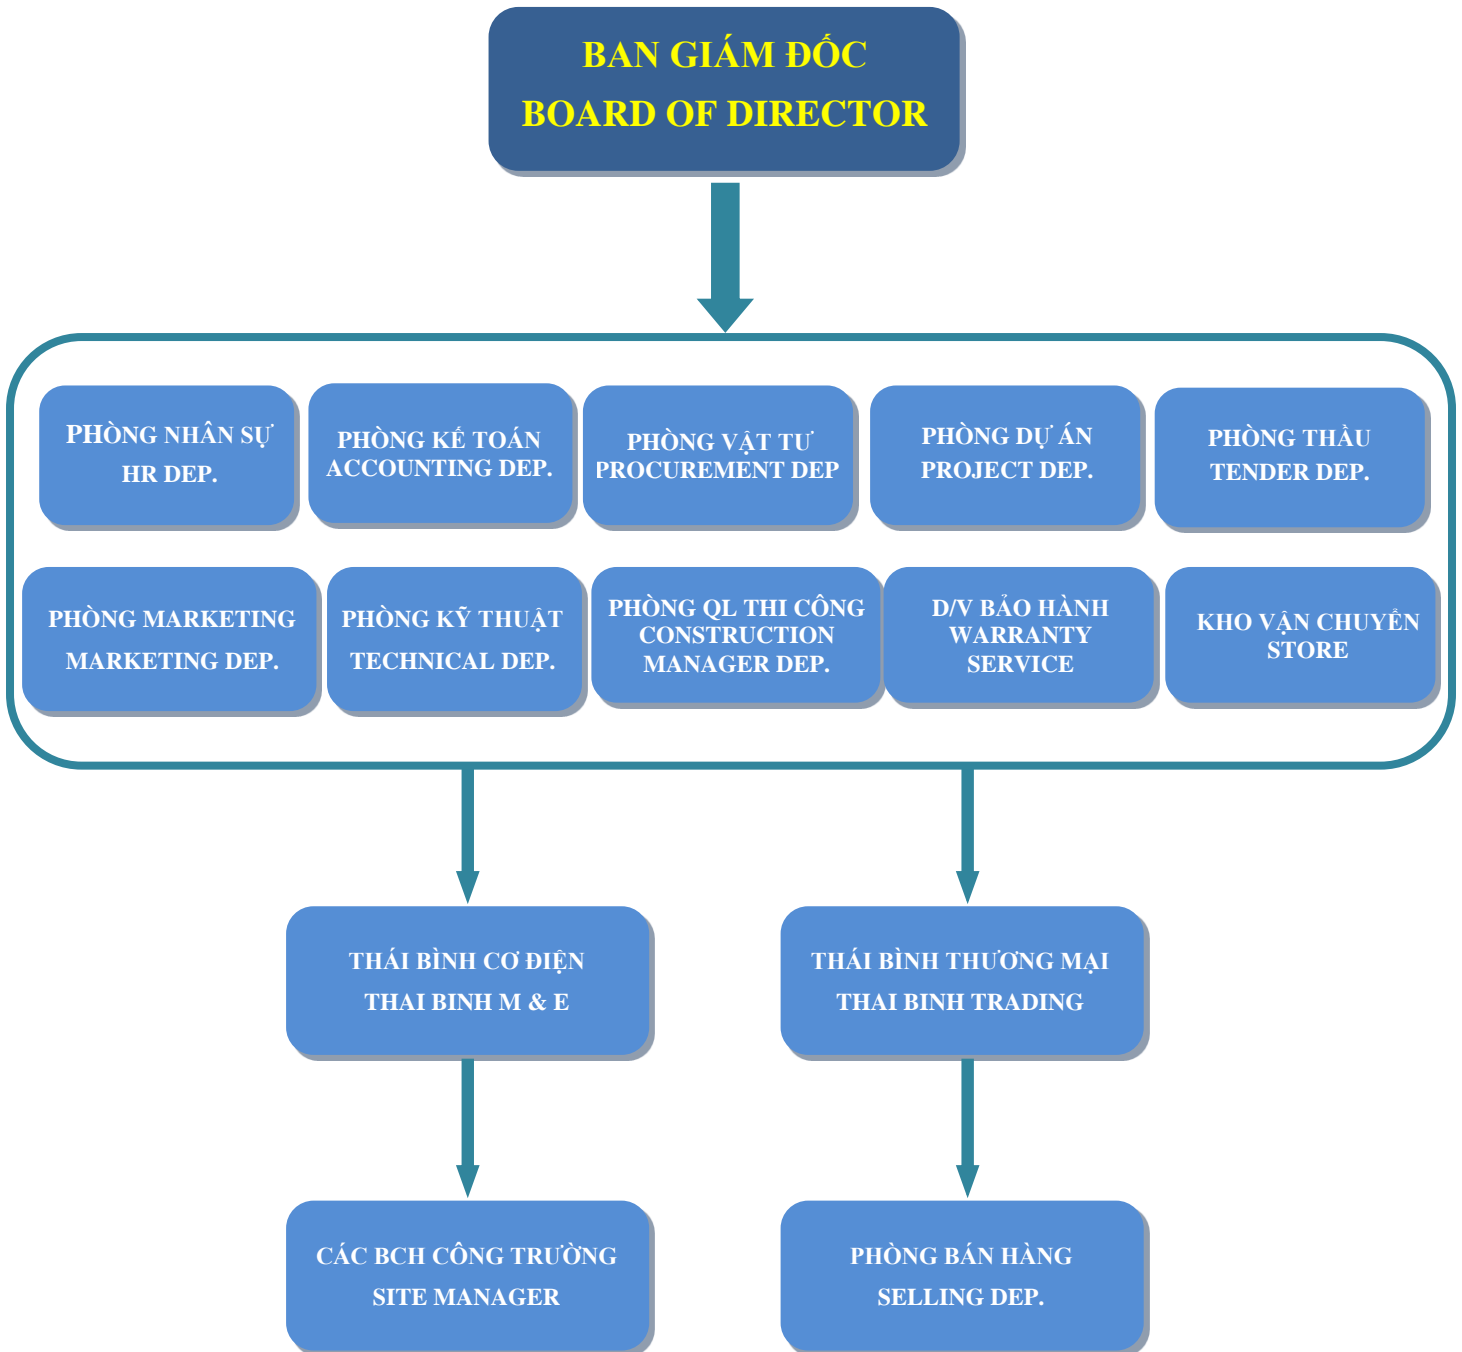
BAN GIÁM ĐỐC
BOARD OF DIRECTOR

PHÒNG NHÂN SỰ
HR DEP.

PHÒNG KẾ TOÁN
ACCOUNTING DEP.

PHÒNG VẬT TƯ
PROCUREMENT DEP

PHÒNG DỰ ÁN
PROJECT DEP.

PHÒNG THẦU
TENDER DEP.

PHÒNG MARKETING
MARKETING DEP.

PHÒNG KỸ THUẬT
TECHNICAL DEP.

PHÒNG QL THI CÔNG
CONSTRUCTION
MANAGER DEP.

D/V BẢO HÀNH
WARRANTY
SERVICE

KHO VẬN CHUYỂN
STORE

THÁI BÌNH CƠ ĐIỆN
THAI BINH M & E

THÁI BÌNH THƯƠNG MẠI
THAI BINH TRADING

CÁC BCH CÔNG TRƯỜNG
SITE MANAGER

PHÒNG BÁN HÀNG
SELLING DEP.